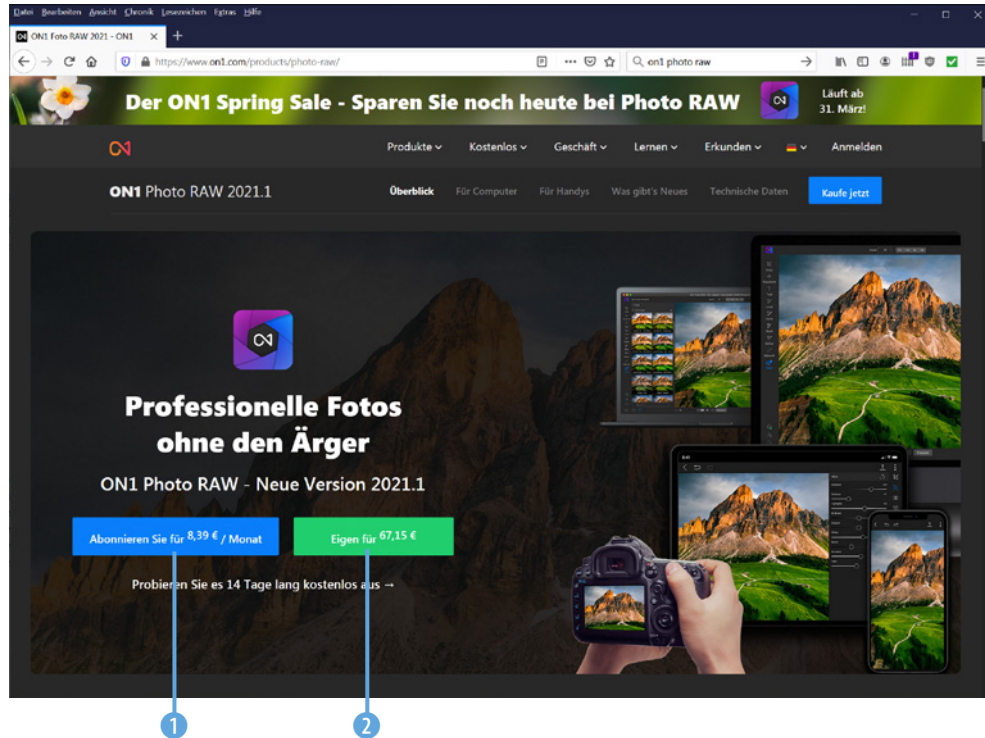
Datei Bearbeiten Ansicht Chronik Lesezeichen Extras Hilfe

ON1 Foto RAW 2021 - ON1

https://www.on1.com/products/photo-raw/

on1 photo raw

Der ON1 Spring Sale - Sparen Sie noch heute bei Photo RAW

Läuft ab 31. März!

Produkte Kostenlos Geschäft Lernen Erkunden Anmelden

ON1 Photo RAW 2021.1

Überblick Für Computer Für Handys Was gibt's Neues Technische Daten Kaufe jetzt

Professionelle Fotos ohne den Ärger

ON1 Photo RAW - Neue Version 2021.1

Abonnieren Sie für 8,39 € / Monat

Eigen für 67,15 €

Probieren Sie es 14 Tage lang kostenlos aus →

1

2